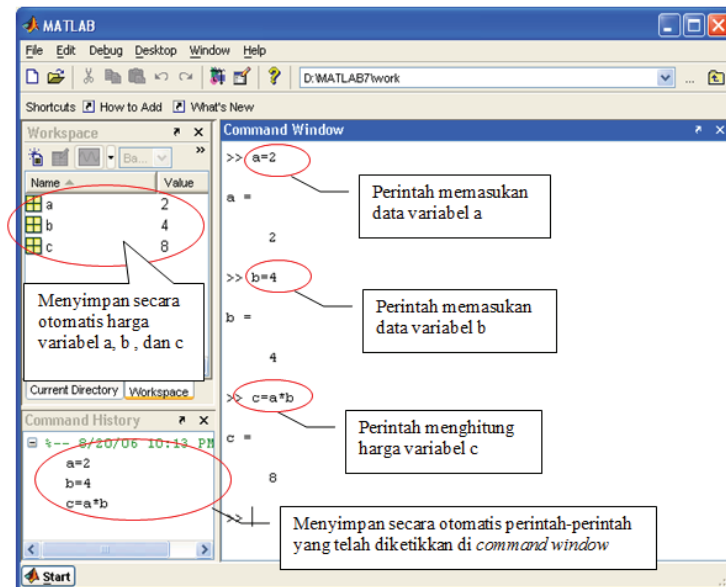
MATLAB

File Edit Debug Desktop Window Help

D:\MATLAB7\work

Shortcuts How to Add What's New

Workspace

Name Value

| Name | Value |
|---|---|
| a | 2 |
| b | 4 |
| c | 8 |

Menyimpan secara otomatis harga variabel a, b , dan c

Current Directory Workspace

Command History

%-- 8/20/06 10:13 PM

a=2
b=4
c=a*b

Start

Command Window

>> a=2

a =

2

>> b=4

b =

4

>> c=a*b

c =

8

>>

Perintah memasukan data variabel a

Perintah memasukan data variabel b

Perintah menghitung harga variabel c

Menyimpan secara otomatis perintah-perintah yang telah diketikkan di *command window*